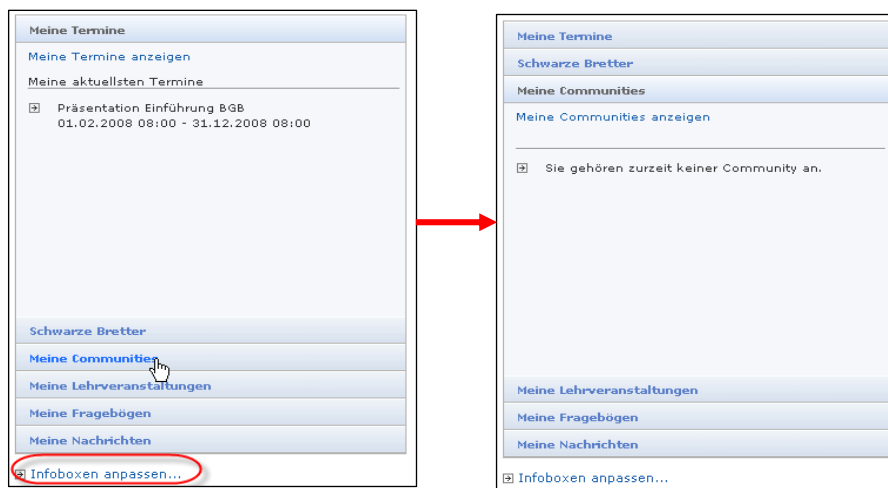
Meine Termine

Meine Termine anzeigen

Meine aktuellsten Termine

Präsentation Einführung BGB
01.02.2008 08:00 - 31.12.2008 08:00

Schwarze Bretter

Meine Communities

Meine Lehrveranstaltungen

Meine Fragebögen

Meine Nachrichten

Infoboxen anpassen...

Meine Termine

Schwarze Bretter

Meine Communities

Meine Communities anzeigen

Sie gehören zurzeit keiner Community an.

Meine Lehrveranstaltungen

Meine Fragebögen

Meine Nachrichten

Infoboxen anpassen...